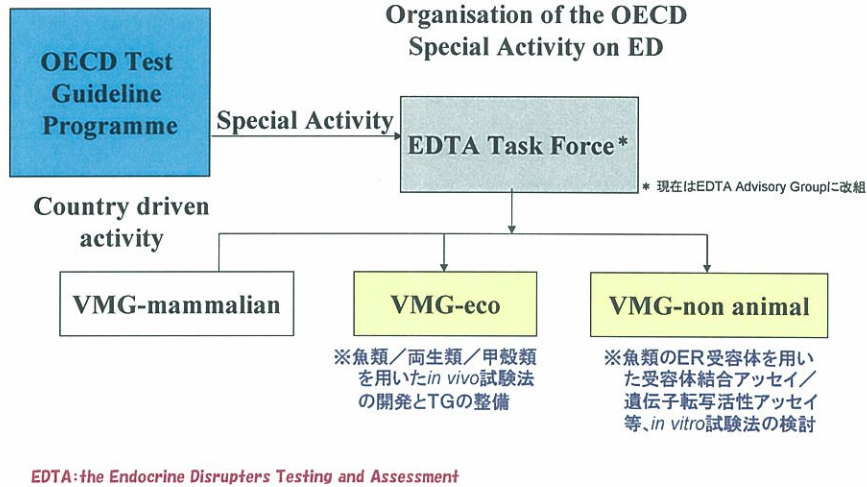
Organisation of the OECD Special Activity on ED

OECD Test Guideline Programme

Special Activity

EDTA Task Force*

＊ 現在はEDTA Advisory Groupに改組

Country driven activity

VMG-mammalian

VMG-eco

VMG-non animal

※魚類／両生類／甲殻類を用いたin vivo試験法の開発とTGの整備

※魚類のER受容体を用いた受容体結合アッセイ／遺伝子転写活性アッセイ等、in vitro試験法の検討

EDTA: the Endocrine Disrupters Testing and Assessment